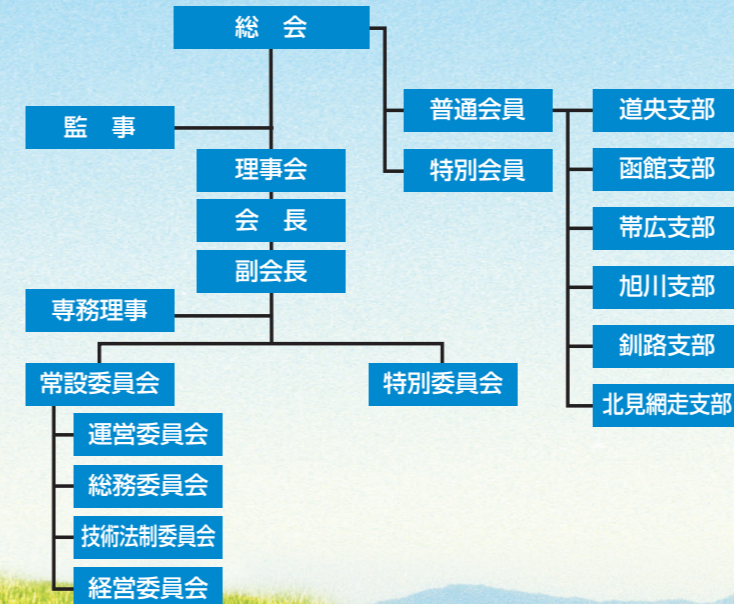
総　会

監　事

理事会

会　長

副会長

専務理事

常設委員会

運営委員会

総務委員会

技術法制委員会

経営委員会

特別委員会

普通会員

特別会員

道央支部

函館支部

帯広支部

旭川支部

釧路支部

北見網走支部